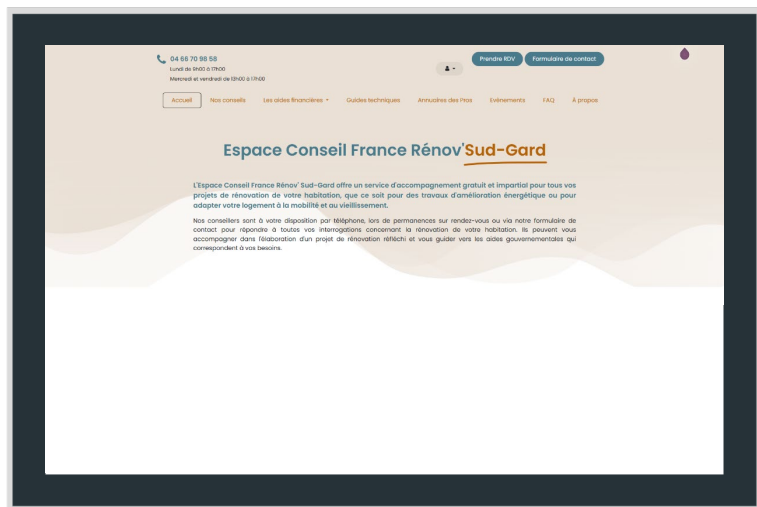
04 66 70 98 58
Lundi de 9h00 à 17h00
Mercredi et vendredi de 13h00 à 17h00

Prendre RDV
Formulaire de contact

Accueil
Nos conseils
Les aides financières
Guides techniques
Annuaires des Pros
Evénements
FAQ
À propos

Espace Conseil France Rénov'Sud-Gard

L'Espace Conseil France Rénov' Sud-Gard offre un service d'accompagnement gratuit et impartial pour tous vos projets de rénovation de votre habitation, que ce soit pour des travaux d'amélioration énergétique ou pour adapter votre logement à la mobilité et au vieillissement.

Nos conseillers sont à votre disposition par téléphone, lors de permanences sur rendez-vous ou via notre formulaire de contact pour répondre à toutes vos interrogations concernant la rénovation de votre habitation. Ils peuvent vous accompagner dans l'élaboration d'un projet de rénovation réfléchi et vous guider vers les aides gouvernementales qui correspondent à vos besoins.